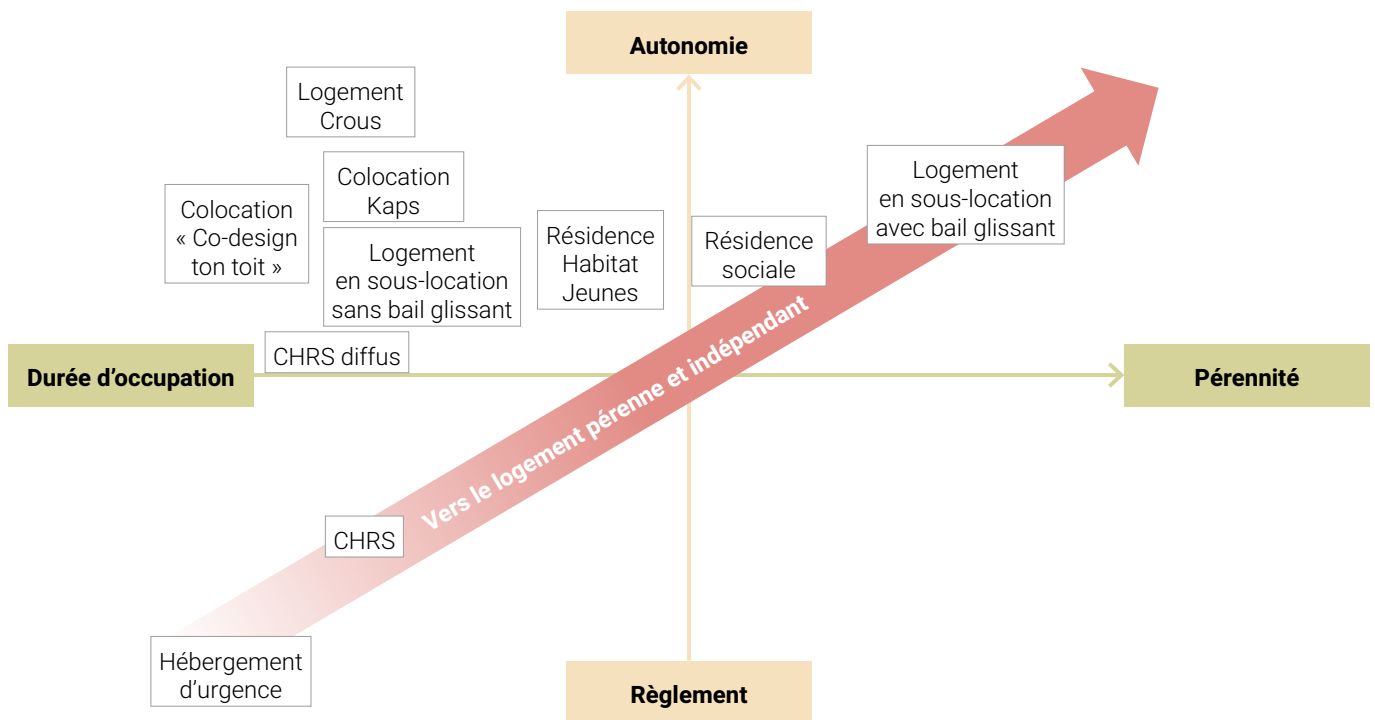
Autonomie

Logement Crous

Colocation Kaps

Colocation « Co-design ton toit »

Logement en sous-location sans bail glissant

Résidence Habitat Jeunes

Résidence sociale

Logement en sous-location avec bail glissant

CHRS diffus

Durée d'occupation

Pérennité

Vers le logement pérenne et indépendant

CHRS

Hébergement d'urgence

Règlement